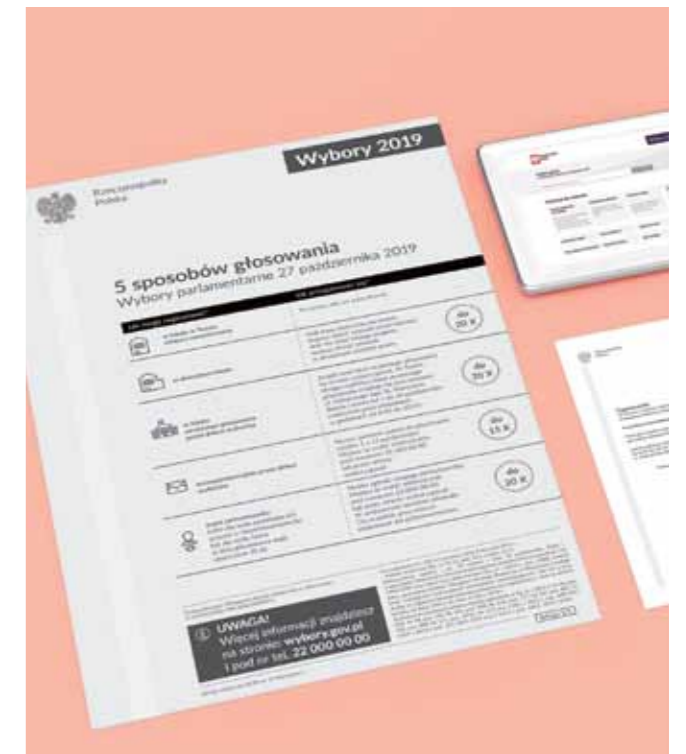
Rzeczpospolita Polska

Wybory 2019

5 sposobów głosowania
Wybory parlamentarne 27 października 2019

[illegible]

do 20 X

do 20 X

do 15 X

do 20 X

UWAGA!
Więcej informacji znajdziesz na stronie: wybory.gov.pl
i pod nr tel. 22 000 00 00